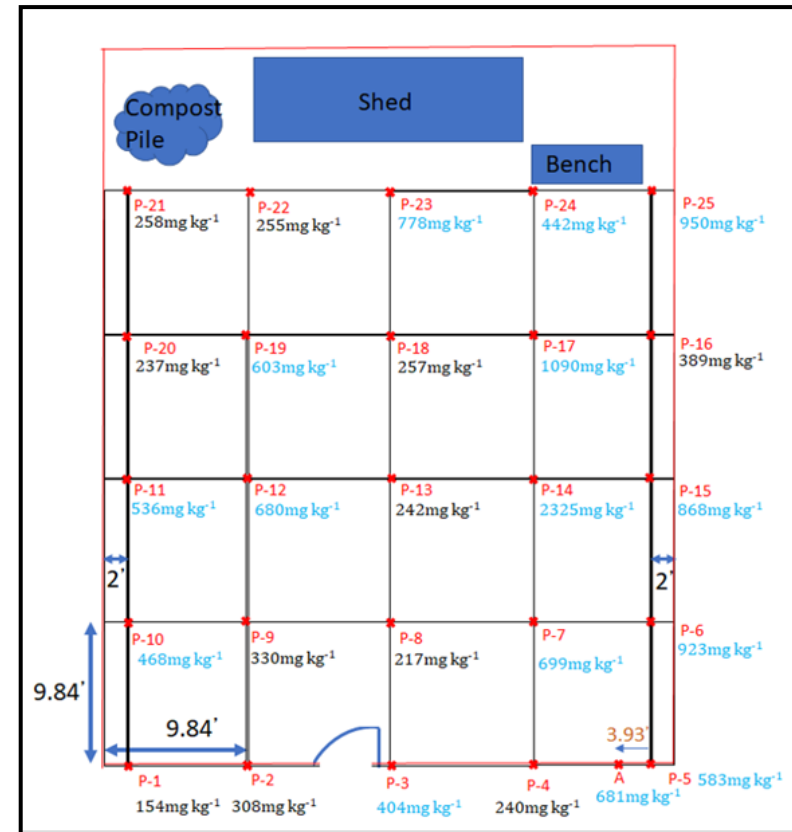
Compost Pile

Shed

Bench

P-21
258mg kg$^{-1}$

P-22
255mg kg$^{-1}$

P-23
778mg kg$^{-1}$

P-24
442mg kg$^{-1}$

P-25
950mg kg$^{-1}$

P-20
237mg kg$^{-1}$

P-19
603mg kg$^{-1}$

P-18
257mg kg$^{-1}$

P-17
1090mg kg$^{-1}$

P-16
389mg kg$^{-1}$

P-11
536mg kg$^{-1}$

P-12
680mg kg$^{-1}$

P-13
242mg kg$^{-1}$

P-14
2325mg kg$^{-1}$

P-15
868mg kg$^{-1}$

2'

2'

P-10
468mg kg$^{-1}$

P-9
330mg kg$^{-1}$

P-8
217mg kg$^{-1}$

P-7
699mg kg$^{-1}$

P-6
923mg kg$^{-1}$

9.84'

9.84'

3.93'

P-1
154mg kg$^{-1}$

P-2
308mg kg$^{-1}$

P-3
404mg kg$^{-1}$

P-4
240mg kg$^{-1}$

A
681mg kg$^{-1}$

P-5 583mg kg$^{-1}$